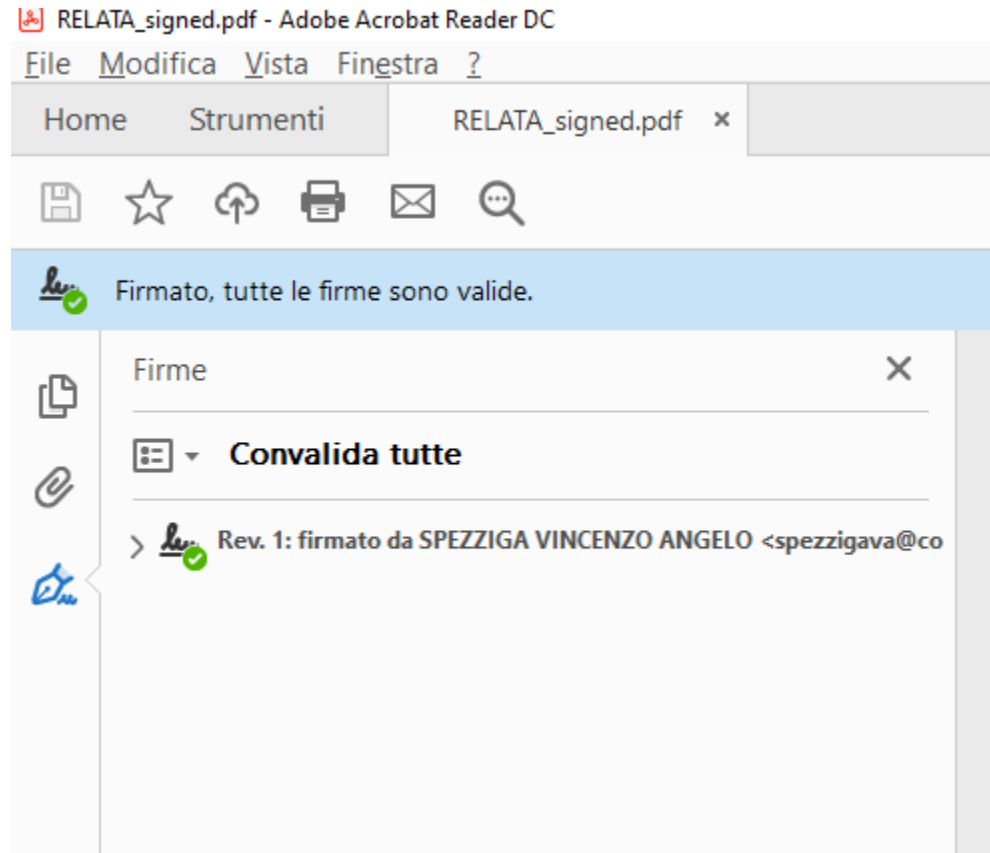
RELATA_signed.pdf - Adobe Acrobat Reader DC

File Modifica Vista Finestra ?

Home Strumenti RELATA_signed.pdf ×

Firmato, tutte le firme sono valide.

Firme ×

Convalida tutte

Rev. 1: firmato da SPEZZIGA VINCENZO ANGELO <spezzigava@co